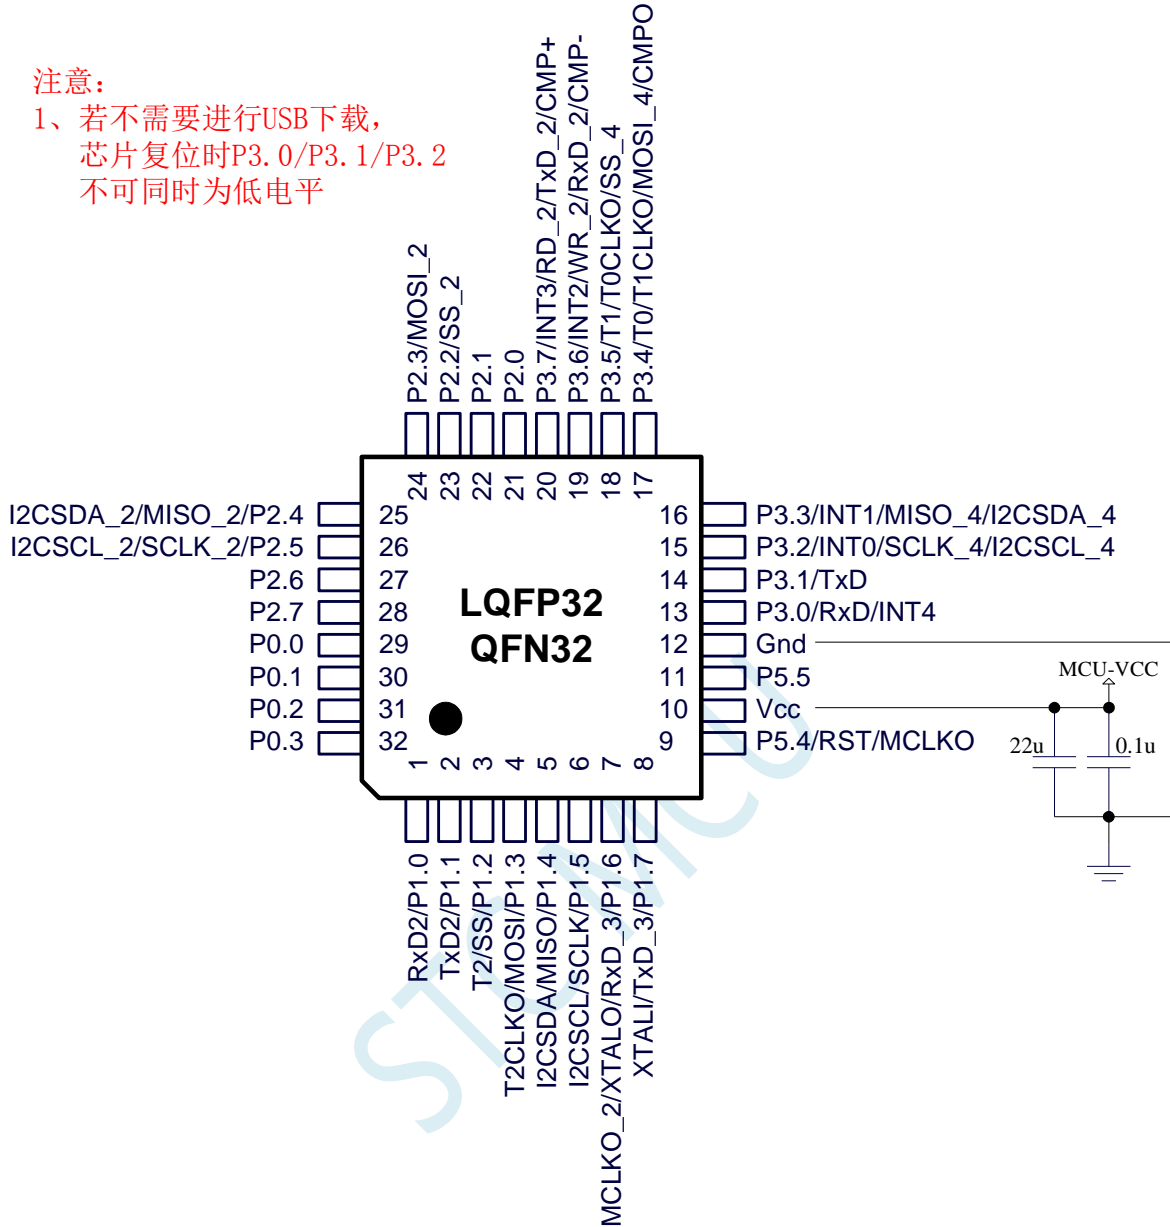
注意：
1、若不需要进行USB下载，芯片复位时P3.0/P3.1/P3.2不可同时为低电平

P2.3/MOSI_2
P2.2/SS_2
P2.1
P2.0
P3.7/INT3/RD_2/TxD_2/CMP+
P3.6/INT2/WR_2/RxD_2/CMP-
P3.5/T1/T0CLKO/SS_4
P3.4/T0/T1CLKO/MOSI_4/CMPO

24 23 22 21 20 19 18 17

I2CSDA_2/MISO_2/P2.4 25
I2CSCL_2/SCLK_2/P2.5 26
P2.6 27
P2.7 28
P0.0 29
P0.1 30
P0.2 31
P0.3 32

LQFP32
QFN32

16 P3.3/INT1/MISO_4/I2CSDA_4
15 P3.2/INT0/SCLK_4/I2CSCL_4
14 P3.1/TxD
13 P3.0/RxD/INT4
12 Gnd
11 P5.5
10 Vcc
9 P5.4/RST/MCLKO

MCU-VCC
22u
0.1u

1 2 3 4 5 6 7 8

RxD2/P1.0
TxD2/P1.1
T2/SS/P1.2
T2CLKO/MOSI/P1.3
I2CSDA/MISO/P1.4
I2CSCL/SCLK/P1.5
MCLKO_2/XTALO/RxD_3/P1.6
XTALI/TxD_3/P1.7

STCMCU